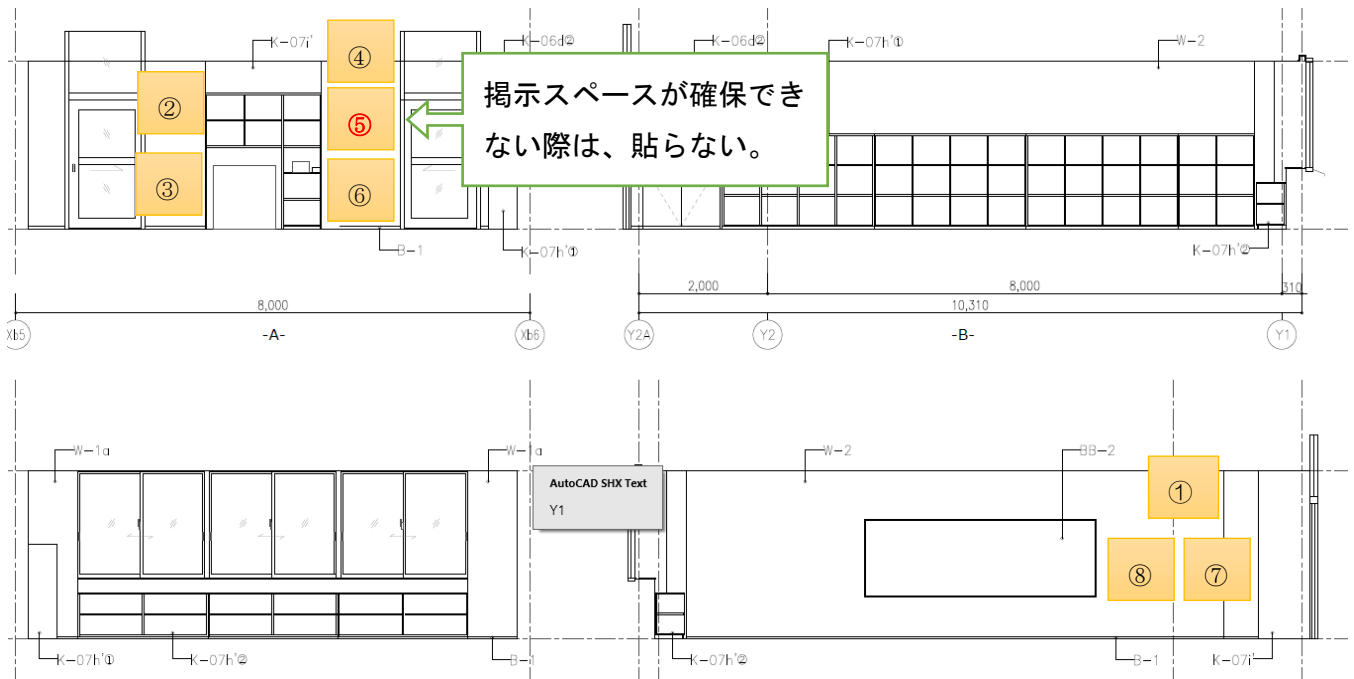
K−07i'
④
K−06d②
②
⑤
⑥
③
B−1
K−07h'①
8,000
Xb5
-A-
Xb6

掲示スペースが確保できない際は、貼らない。

K−06d②
K−07h'①
W−2
K−07h'②
2,000
8,000
310
10,310
Y2A
Y2
-B-
Y1

W−1a
W−1a
K−07h'①
K−07h'②
B−1

AutoCAD SHX Text
Y1

W−2
BB−2
①
⑧
⑦
K−07h'②
B−1
K−07i'